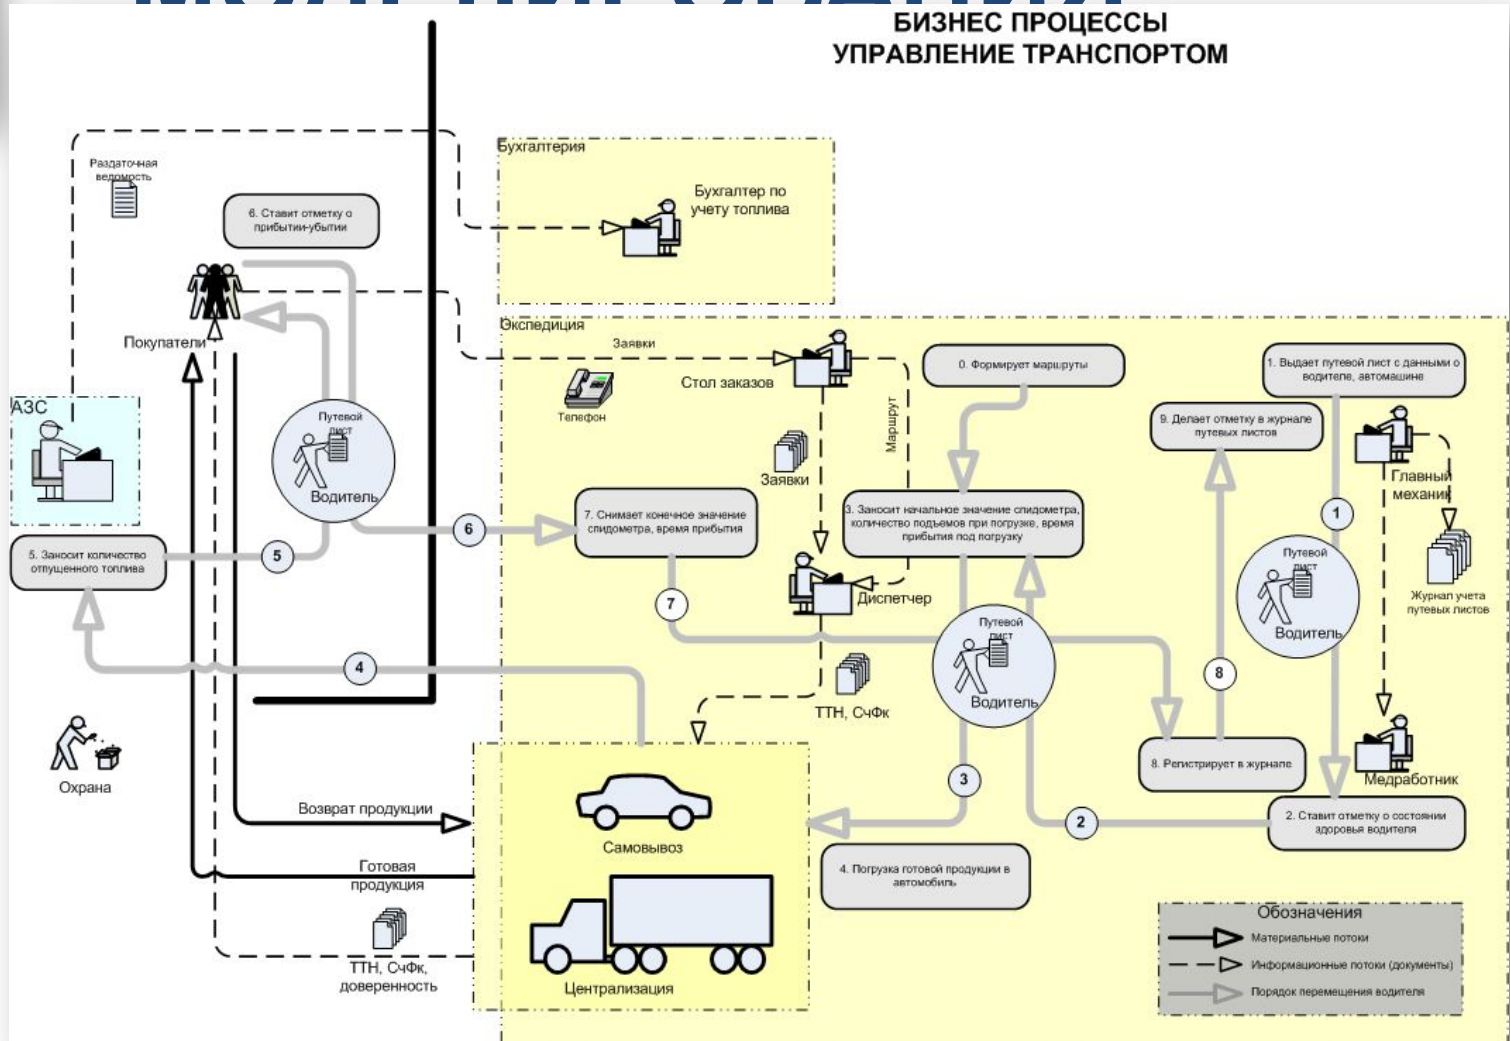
БИЗНЕС ПРОЦЕССЫ
УПРАВЛЕНИЕ ТРАНСПОРТОМ

Бухгалтерия

Бухгалтер по учету топлива

Раздаточная ведомость

6. Ставит отметку о прибытии-убытии

Покупатели

Экспедиция

Заявки

Стол заказов

Телефон

Маршрут

0. Формирует маршруты

1. Выдает путевой лист с данными о водителе, автомашине

9. Делает отметку в журнале путевых листов

Главный механик

АЗС

Путевой лист

Водитель

Заявки

3. Заносит начальное значение спидометра, количество подъемов при погрузке, время прибытия под погрузку

1

Путевой лист

Водитель

Журнал учета путевых листов

5. Заносит количество отпущенного топлива

5

6

7. Снимает конечное значение спидометра, время прибытия

7

Диспетчер

Путевой лист

Водитель

8

4

ТТН, СчФк

Охрана

3

8. Регистрирует в журнале

Медработник

2

2. Ставит отметку о состоянии здоровья водителя

Возврат продукции

Самовывоз

Готовая продукция

4. Погрузка готовой продукции в автомобиль

ТТН, СчФк, доверенность

Централизация

Обозначения

Материальные потоки

Информационные потоки (документы)

Порядок перемещения водителя